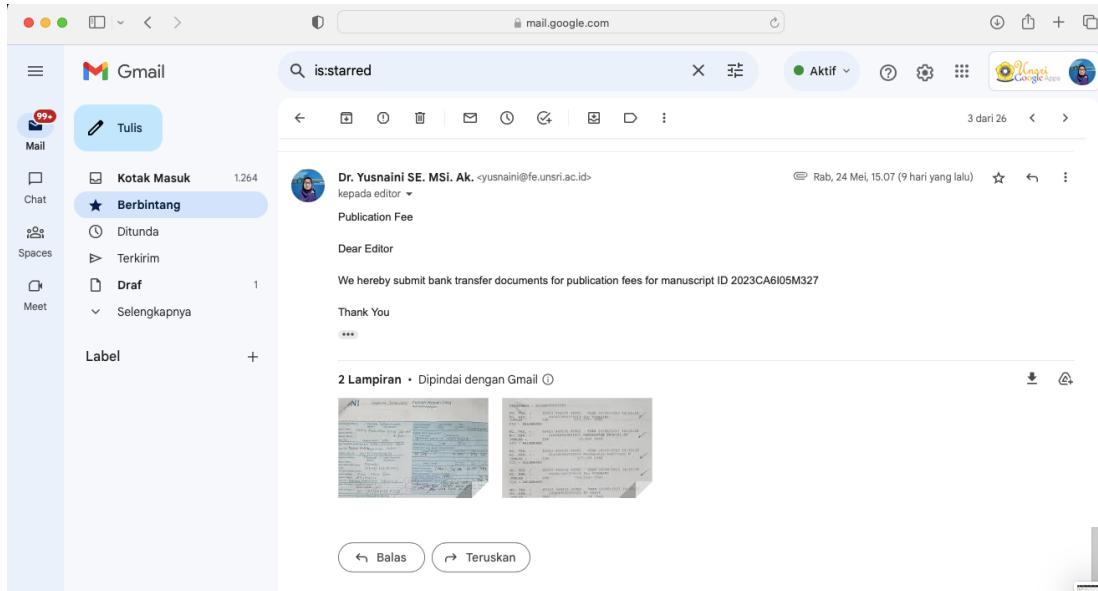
mail.google.com

Gmail

is:starred

Aktif

Unsri Google Apps

99+
Mail

Chat

Spaces

Meet

Tulis

Kotak Masuk 1.264
Berbintang
Ditunda
Terkirim
Draf 1
Selengkapnya

Label +

3 dari 26

Dr. Yusnaini SE. MSi. Ak. <yusnaini@fe.unsri.ac.id>
kepada editor

Rab, 24 Mei, 15.07 (9 hari yang lalu)

Publication Fee

Dear Editor

We hereby submit bank transfer documents for publication fees for manuscript ID 2023CA6I05M327

Thank You

2 Lampiran • Dipindai dengan Gmail

Balas
Teruskan